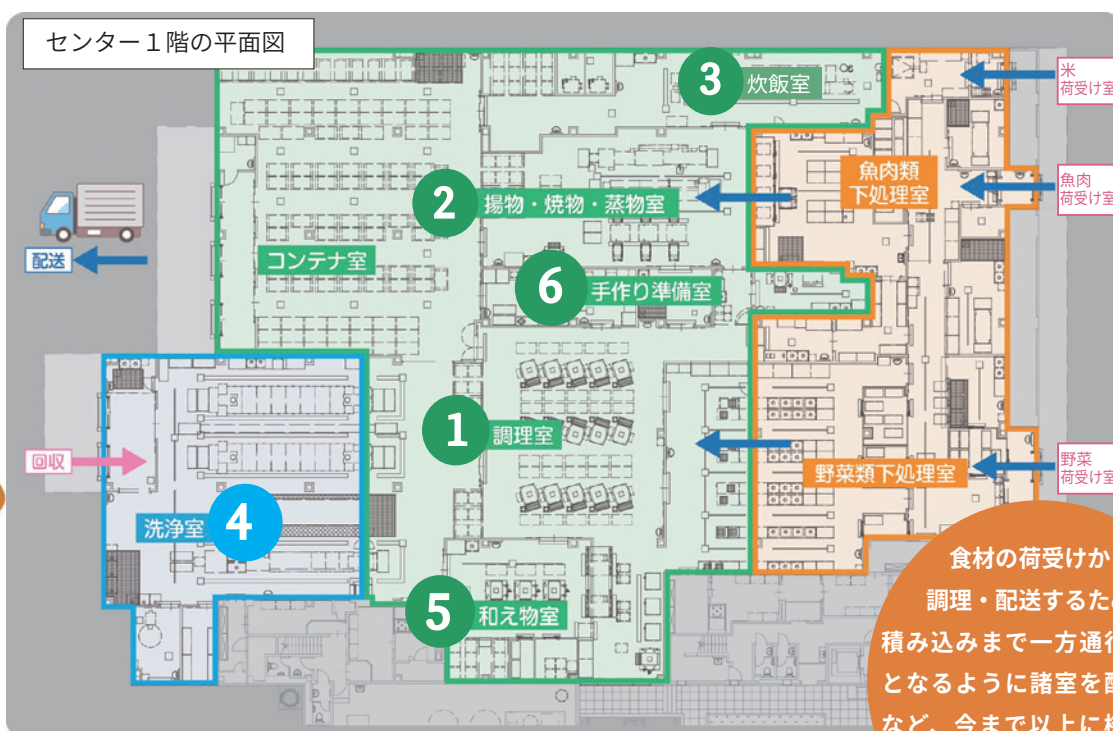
センター１階の平面図

3 炊飯室

米
荷受け室

魚肉類
下処理室

魚肉
荷受け室

2 揚物・焼物・蒸物室

配送

コンテナ室

6 手作り準備室

1 調理室

回収

野菜
荷受け室

野菜類下処理室

4 洗浄室

5 和え物室

食材の荷受けか
調理・配送するた
積み込みまで一方通
となるように諸室を
など、今まで以上に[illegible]